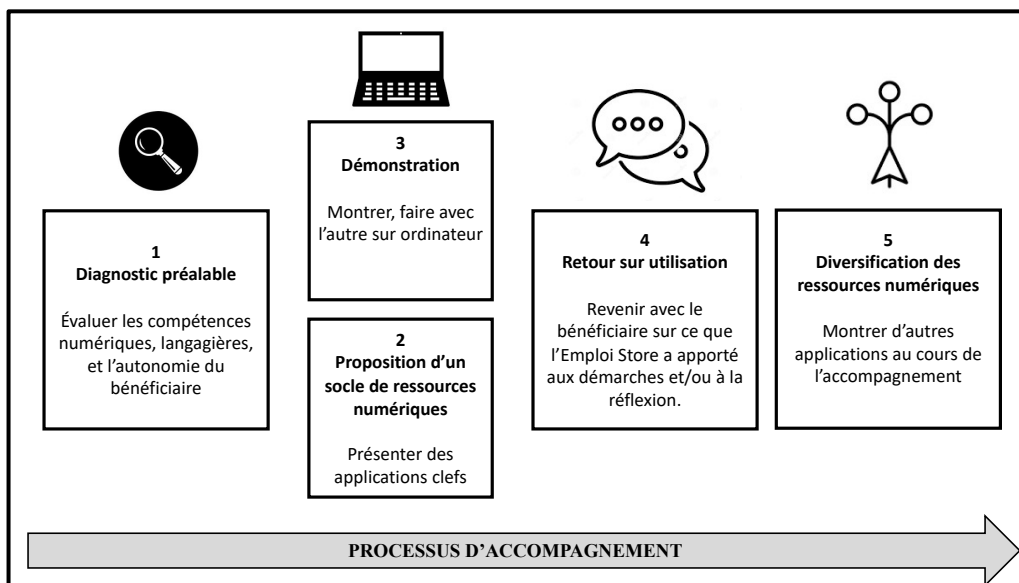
1
Diagnostic préalable

Évaluer les compétences numériques, langagières, et l'autonomie du bénéficiaire

3
Démonstration

Montrer, faire avec l'autre sur ordinateur

2
Proposition d'un socle de ressources numériques

Présenter des applications clefs

4
Retour sur utilisation

Revenir avec le bénéficiaire sur ce que l'Emploi Store a apporté aux démarches et/ou à la réflexion.

5
Diversification des ressources numériques

Montrer d'autres applications au cours de l'accompagnement

PROCESSUS D'ACCOMPAGNEMENT